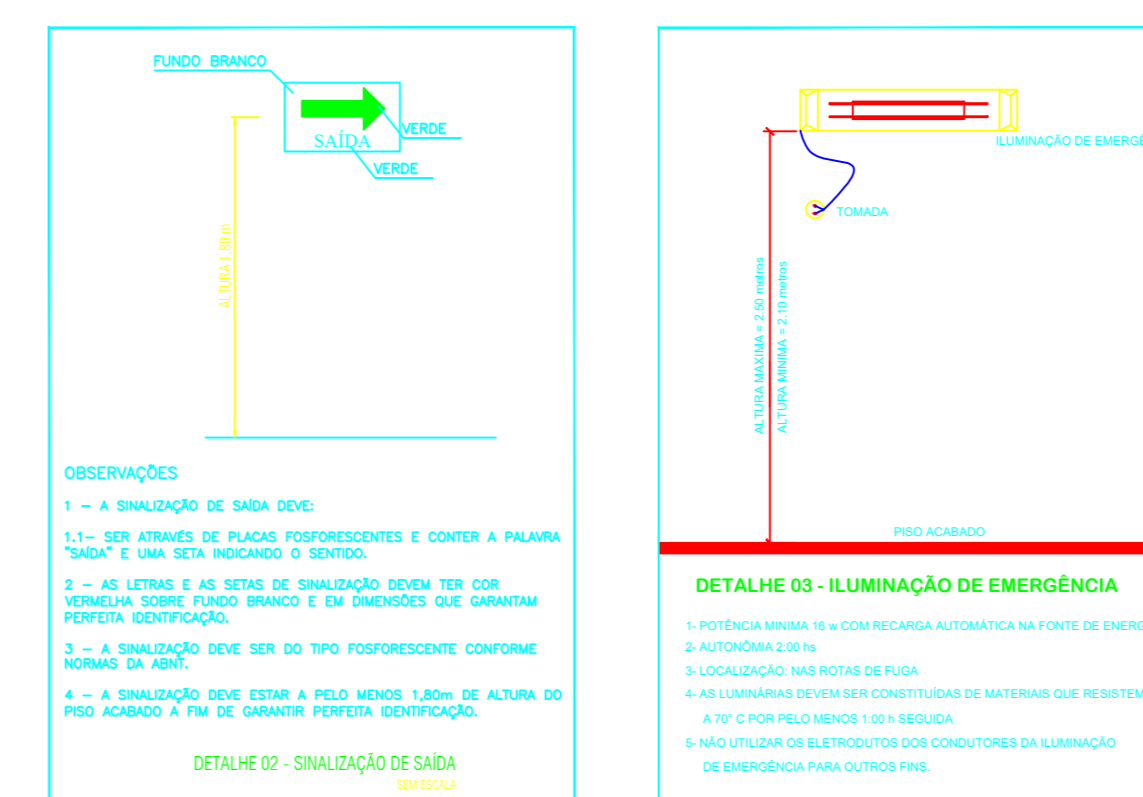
FUNDO BRANCO

SAÍDA

VERDE

VERDE

ALTURA 1.80 m

OBSERVAÇÕES

1 – A SINALIZAÇÃO DE SAÍDA DEVE:

1.1– SER ATRAVÉS DE PLACAS FOSFORESCENTES E CONTER A PALAVRA "SAÍDA" E UMA SETA INDICANDO O SENTIDO.

2 – AS LETRAS E AS SETAS DE SINALIZAÇÃO DEVEM TER COR VERMELHA SOBRE FUNDO BRANCO E EM DIMENSÕES QUE GARANTAM PERFEITA IDENTIFICAÇÃO.

3 – A SINALIZAÇÃO DEVE SER DO TIPO FOSFORESCENTE CONFORME NORMAS DA ABNT.

4 – A SINALIZAÇÃO DEVE ESTAR A PELO MENOS 1,80m DE ALTURA DO PISO ACABADO A FIM DE GARANTIR PERFEITA IDENTIFICAÇÃO.

DETALHE 02 - SINALIZAÇÃO DE SAÍDA

SEM ESCALA

ILUMINAÇÃO DE EMERG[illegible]

TOMADA

ALTURA MAXIMA = 2.50 metros

ALTURA MINIMA = 2.10 metros

PISO ACABADO

DETALHE 03 - ILUMINAÇÃO DE EMERGÊNCIA

1- POTÊNCIA MINIMA 16 w COM RECARGA AUTOMÁTICA NA FONTE DE ENERG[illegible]

2- AUTONÔMIA 2:00 hs

3- LOCALIZAÇÃO: NAS ROTAS DE FUGA

4- AS LUMINÁRIAS DEVEM SER CONSTITUÍDAS DE MATERIAIS QUE RESISTEM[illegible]

A 70° C POR PELO MENOS 1:00 h SEGUIDA

5- NÃO UTILIZAR OS ELETRODUTOS DOS CONDUTORES DA ILUMINAÇÃO DE EMERGÊNCIA PARA OUTROS FINS.